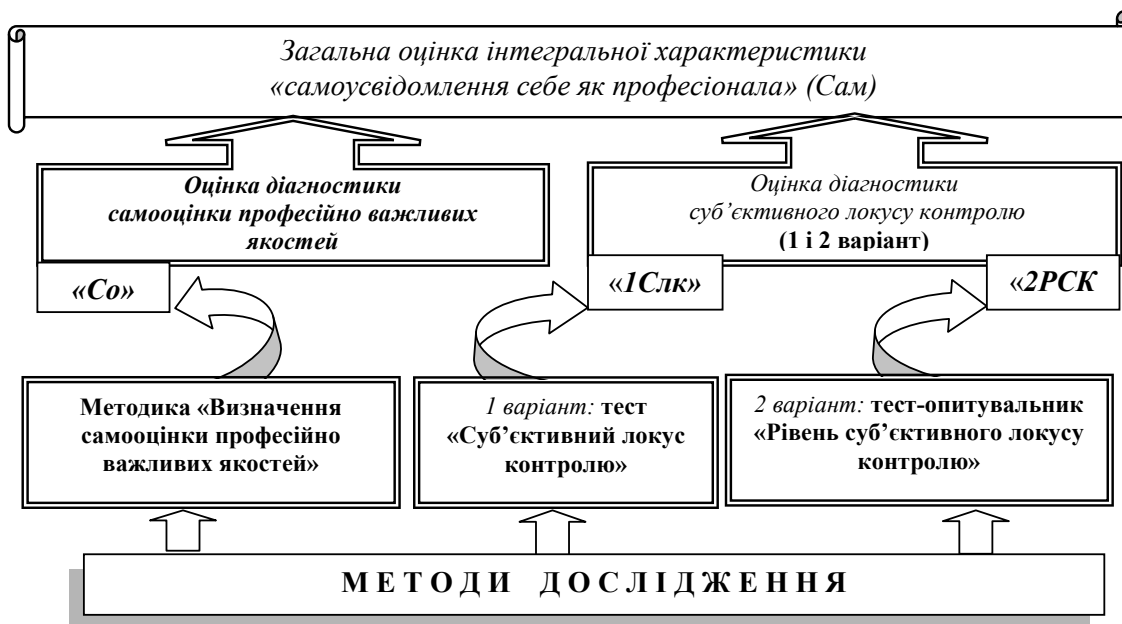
Загальна оцінка інтегральної характеристики «самоусвідомлення себе як професіонала» (Сам)

Оцінка діагностики самооцінки професійно важливих якостей

Оцінка діагностики суб'єктивного локусу контролю (1 і 2 варіант)

«Со»

«1Слк»

«2РСК

Методика «Визначення самооцінки професійно важливих якостей»

1 варіант: тест «Суб'єктивний локус контролю»

2 варіант: тест-опитувальник «Рівень суб'єктивного локусу контролю»

МЕТОДИ ДОСЛІДЖЕННЯ